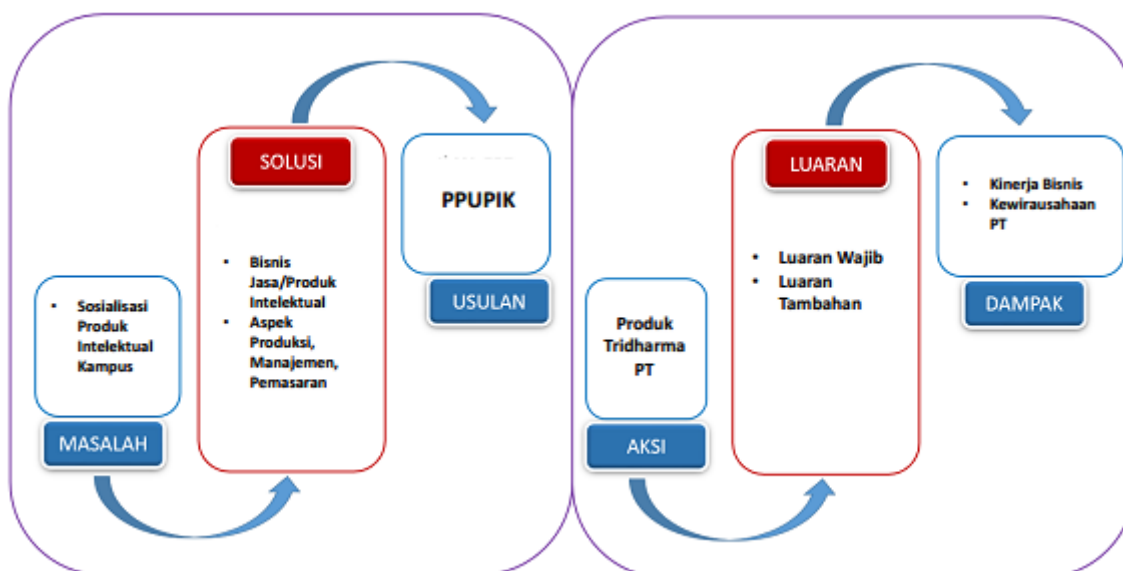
SOLUSI

PPUPIK

USULAN

- Bisnis Jasa/Produk Intelektual
- Aspek Produksi, Manajemen, Pemasaran

- Sosialisasi Produk Intelektual Kampus

MASALAH

LUARAN

- Kinerja Bisnis
- Kewirausahaan PT

DAMPAK

- Luaran Wajib
- Luaran Tambahan

Produk Tridharma PT

AKSI